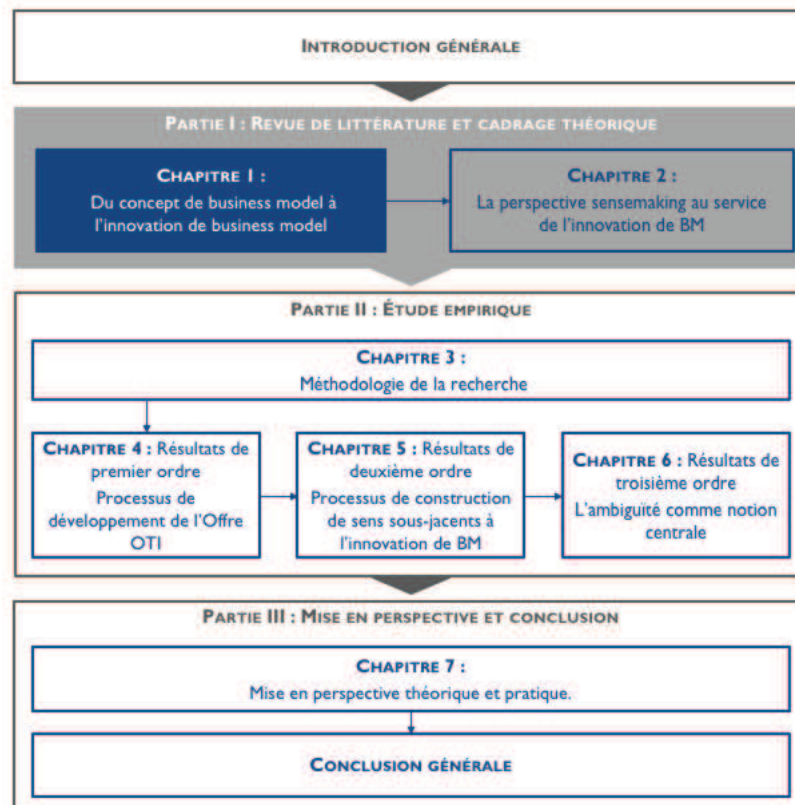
Introduction générale

Partie I : Revue de littérature et cadrage théorique

Chapitre 1 :
Du concept de business model à l'innovation de business model

Chapitre 2 :
La perspective sensemaking au service de l'innovation de BM

Partie II : Étude empirique

Chapitre 3 :
Méthodologie de la recherche

Chapitre 4 : Résultats de premier ordre
Processus de développement de l'Offre OTI

Chapitre 5 : Résultats de deuxième ordre
Processus de construction de sens sous-jacents à l'innovation de BM

Chapitre 6 : Résultats de troisième ordre
L'ambiguité comme notion centrale

Partie III : Mise en perspective et conclusion

Chapitre 7 :
Mise en perspective théorique et pratique.

Conclusion générale